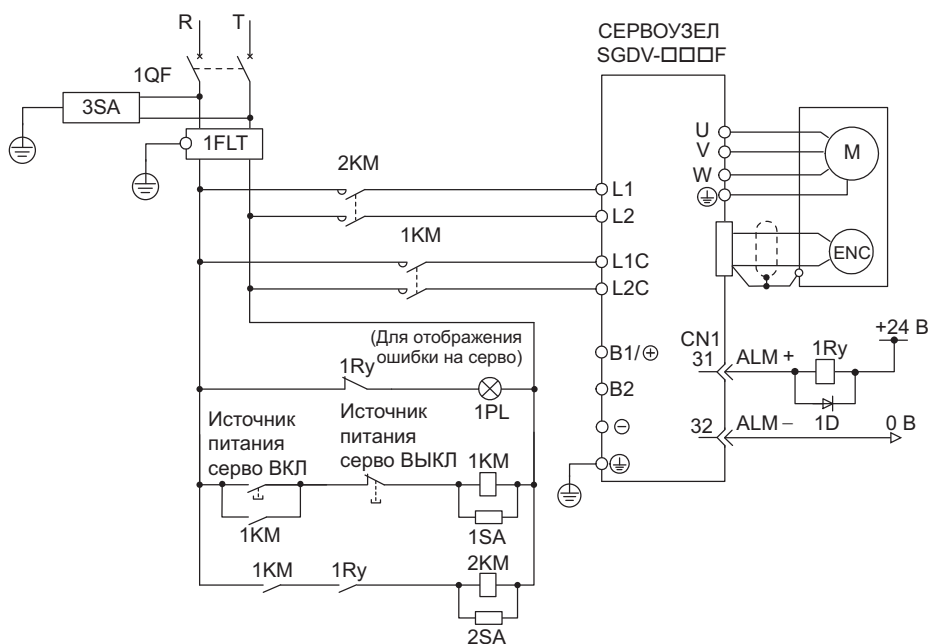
R T

1QF

3SA

1FLT

2KM

1KM

СЕРВОУЗЕЛ
SGDV-□□□F

U
V
W

M

ENC

L1
L2
L1C
L2C

(Для отображения ошибки на серво)

1Ry

1PL

B1/⊕
B2
⊖
⊕

CN1
31
ALM +
1Ry
+24 В

32
ALM −
1D
0 В

Источник питания серво ВКЛ

Источник питания серво ВЫКЛ

1KM

1KM

1SA

1KM 1Ry

2KM

2SA